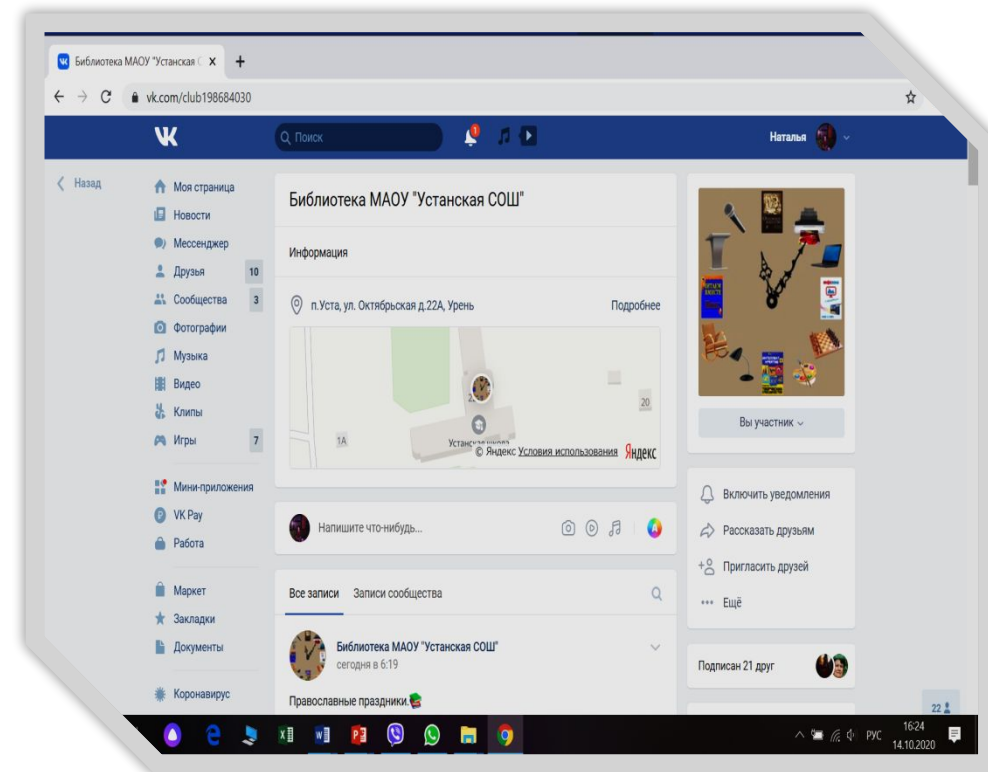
Библиотека МАОУ "Устанская С X +

vk.com/club198684030

Поиск

Наталья

Назад

Моя страница
Новости
Мессенджер
Друзья 10
Сообщества 3
Фотографии
Музыка
Видео
Клипы
Игры 7

Мини-приложения
VK Pay
Работа

Маркет
Закладки
Документы

Коронавирус

Библиотека МАОУ "Устанская СОШ"

Информация

п.Уста, ул. Октябрьская д.22А, Урень

Подробнее

20

1А

Устан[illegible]

© Яндекс Условия использования Яндекс

Напишите что-нибудь...

Все записи Записи сообщества

Библиотека МАОУ "Устанская СОШ"
сегодня в 6:19

Православные праздники.

Вы участник

Включить уведомления
Рассказать друзьям
Пригласить друзей
Ещё

Подписан 21 друг

22

РУС 16:24 14.10.2020